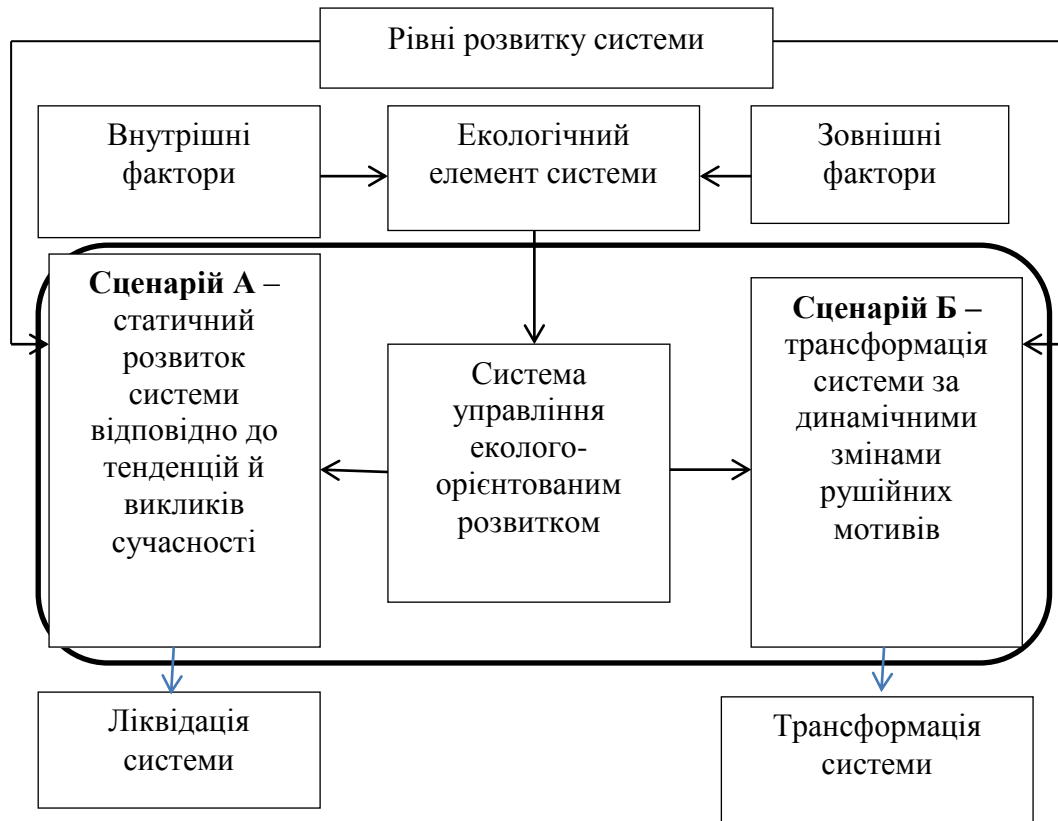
Рівні розвитку системи

Внутрішні фактори

Екологічний елемент системи

Зовнішні фактори

**Сценарій А** – статичний розвиток системи відповідно до тенденцій й викликів сучасності

Система управління еколого-орієнтованим розвитком

**Сценарій Б –** трансформація системи за динамічними змінами рушійних мотивів

Ліквідація системи

Трансформація системи